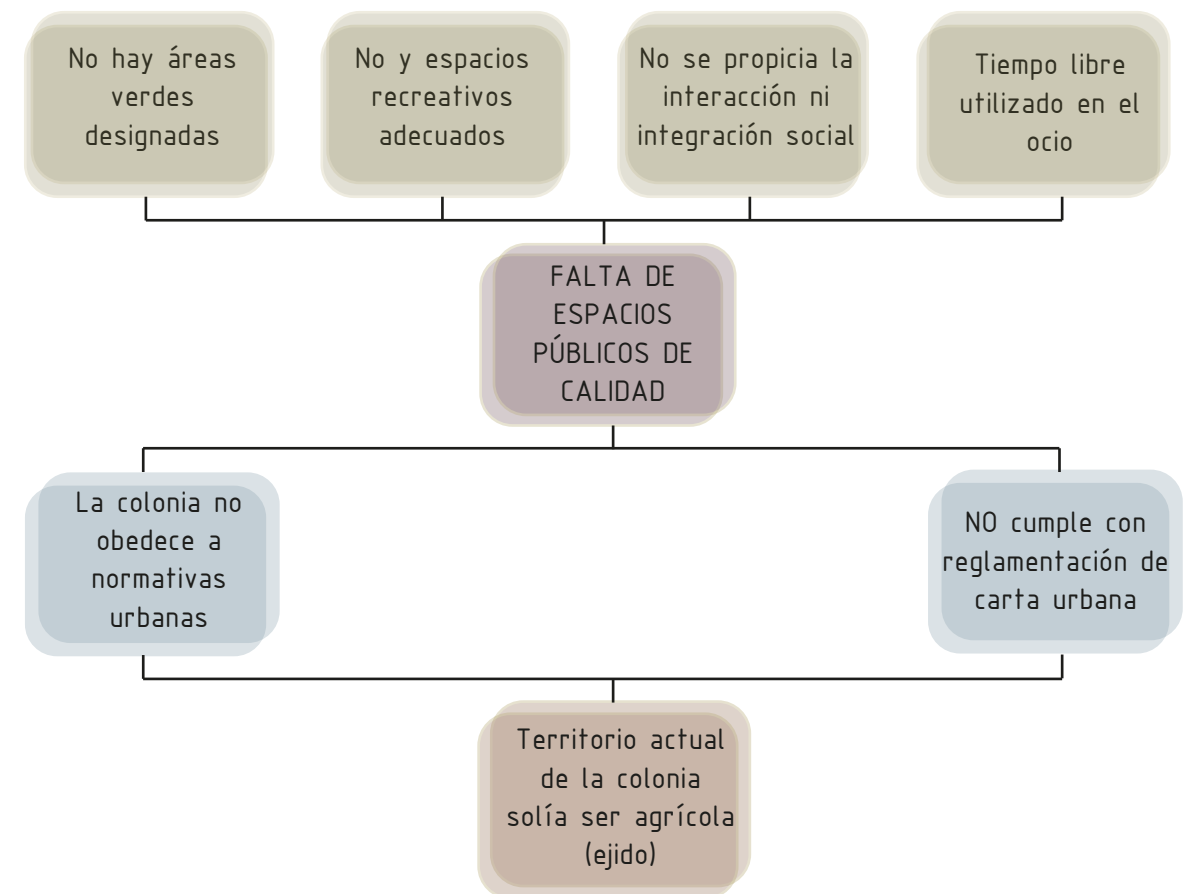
No hay áreas verdes designadas

No y espacios recreativos adecuados

No se propicia la interacción ni integración social

Tiempo libre utilizado en el ocio

FALTA DE ESPACIOS PÚBLICOS DE CALIDAD

La colonia no obedece a normativas urbanas

NO cumple con reglamentación de carta urbana

Territorio actual de la colonia solía ser agrícola (ejido)